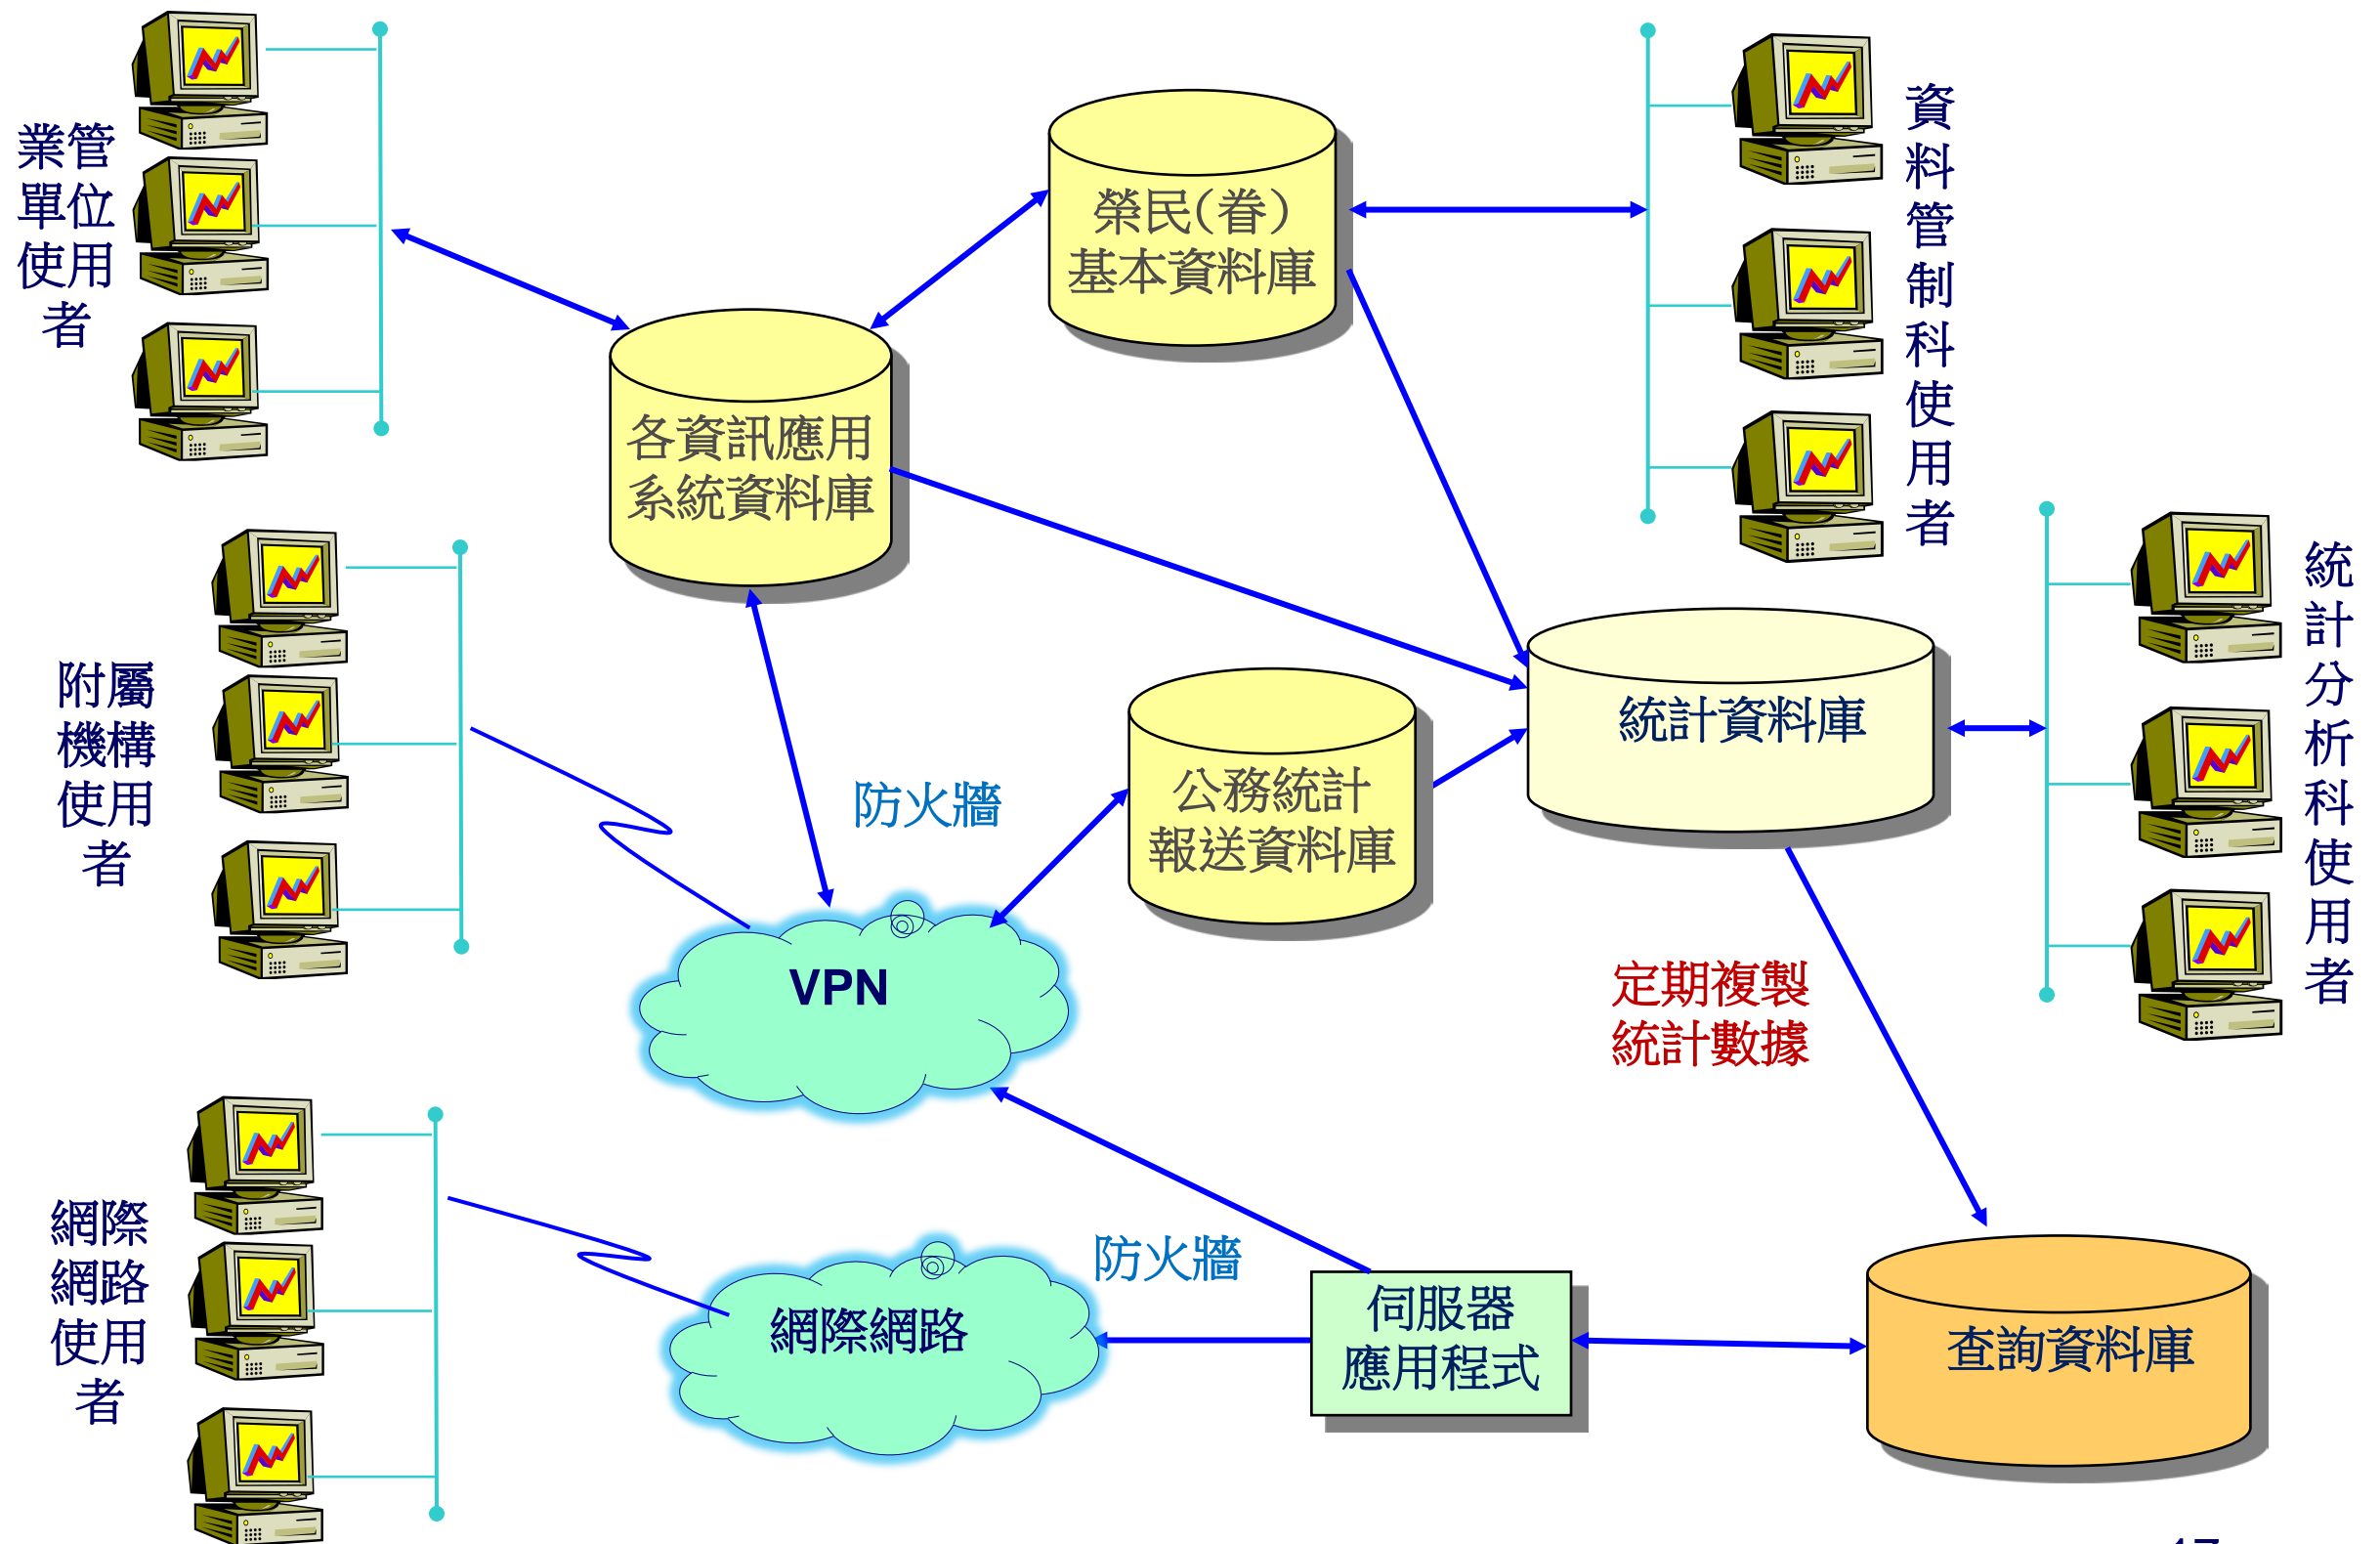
業管單位使用者

榮民(眷)基本資料庫

資料管制科使用者

各資訊應用系統資料庫

附屬機構使用者

統計分析科使用者

統計資料庫

防火牆

公務統計報送資料庫

VPN

定期複製統計數據

網際網路使用者

防火牆

網際網路

伺服器應用程式

查詢資料庫

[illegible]